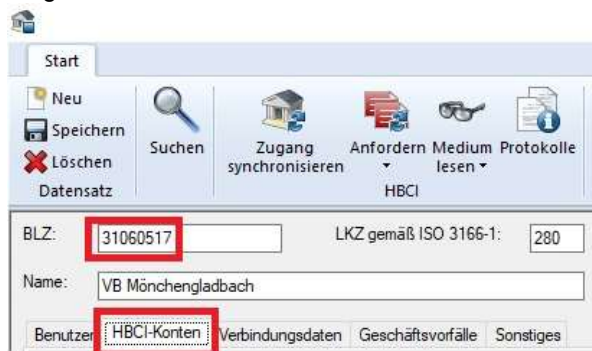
Start

Neu
Speichern
Löschen
Datensatz

Suchen

Zugang synchronisieren

Anfordern

Medium lesen

Protokolle

HBCI

BLZ: 31060517

LKZ gemäß ISO 3166-1: 280

Name: VB Mönchengladbach

Benutzer | HBCI-Konten | Verbindungsdaten | Geschäftsvorfälle | Sonstiges